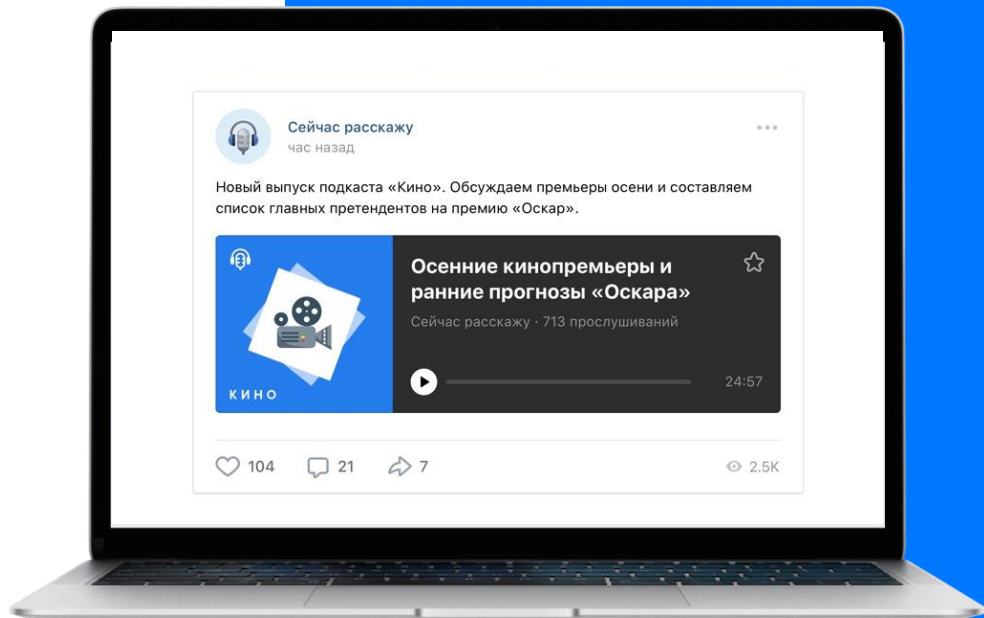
Сейчас расскажу
час назад

Новый выпуск подкаста «Кино». Обсуждаем премьеры осени и составляем список главных претендентов на премию «Оскар».

КИНО

Осенние кинопремьеры и ранние прогнозы «Оскара»

Сейчас расскажу · 713 прослушиваний

24:57

104 21 7 2.5K